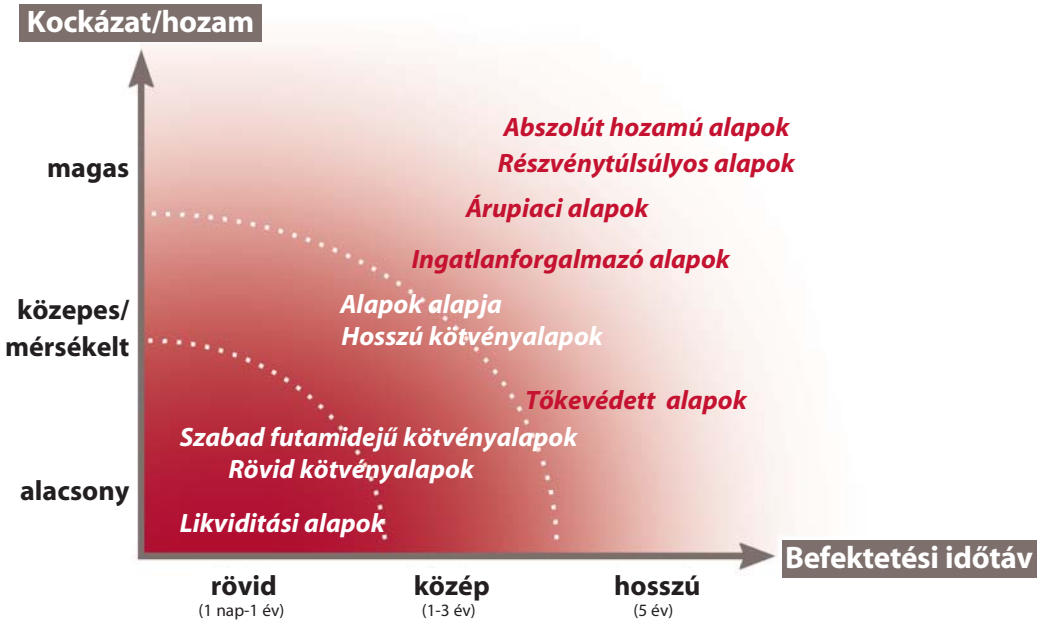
Kockázat/hozam

magas

közepes/
mérsékelt

alacsony

Abszolút hozamú alapok
Részvénytúlsúlyos alapok
Árupiaci alapok
Ingatlanforgalmazó alapok
Alapok alapja
Hosszú kötvényalapok
Tőkevédett alapok
Szabad futamidejű kötvényalapok
Rövid kötvényalapok
Likviditási alapok

Befektetési időtáv

rövid
(1 nap-1 év)

közép
(1-3 év)

hosszú
(5 év)